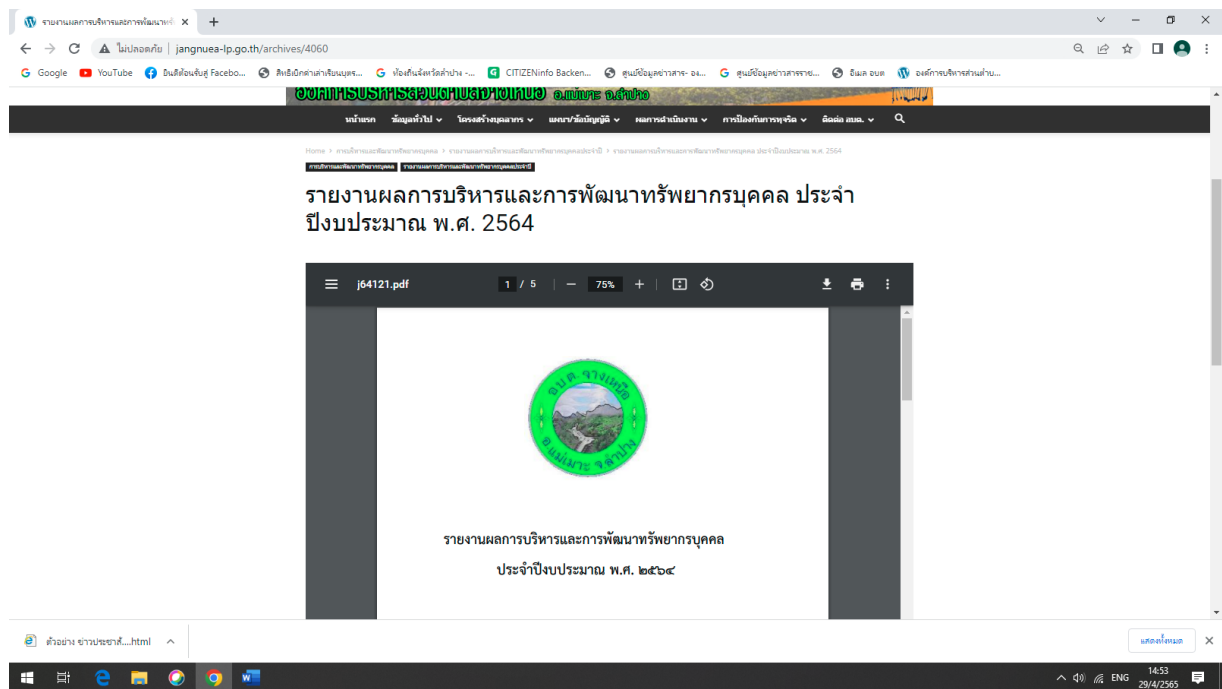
รายงานผลการบริหารและการพัฒนาท ×
+

ไม่ปลอดภัย | jangnuea-lp.go.th/archives/4060

Google YouTube ยินดีต้อนรับสู่ Facebo... สิทธิเบิกค่าเล่าเรียนบุตร... ท้องถิ่นจังหวัดลำปาง -... CITIZENinfo Backen... ศูนย์ข้อมูลข่าวสาร- อง... ศูนย์ข้อมูลข่าวสารราชฯ... อีเมล อบต องค์การบริหารส่วนตำบ...

องค์การบริหารส่วนตำบลจางเหนือ อ.แม่เมาะ จ.ลำปาง

หน้าแรก ข้อมูลทั่วไป โครงสร้างบุคลากร แผนฯ/ข้อบัญญัติ ผลการดำเนินงาน การป้องกันการทุจริต ติดต่อ อบต.

Home > การบริหารและพัฒนาทรัพยากรบุคคล > รายงานผลการบริหารและพัฒนาทรัพยากรบุคคลประจำปี > รายงานผลการบริหารและการพัฒนาทรัพยากรบุคคล ประจำปีงบประมาณ พ.ศ. 2564

การบริหารและพัฒนาทรัพยากรบุคคล รายงานผลการบริหารและพัฒนาทรัพยากรบุคคลประจำปี

รายงานผลการบริหารและการพัฒนาทรัพยากรบุคคล ประจำปีงบประมาณ พ.ศ. 2564

j64121.pdf 1 / 5 75%

อบต.จางเหนือ อ.แม่เมาะ จ.ลำปาง

รายงานผลการบริหารและการพัฒนาทรัพยากรบุคคล

ประจำปีงบประมาณ พ.ศ. ๒๕๖๔

ตัวอย่าง ข่าวประชาสั....html

แสดงทั้งหมด

ENG 14:53 29/4/2565